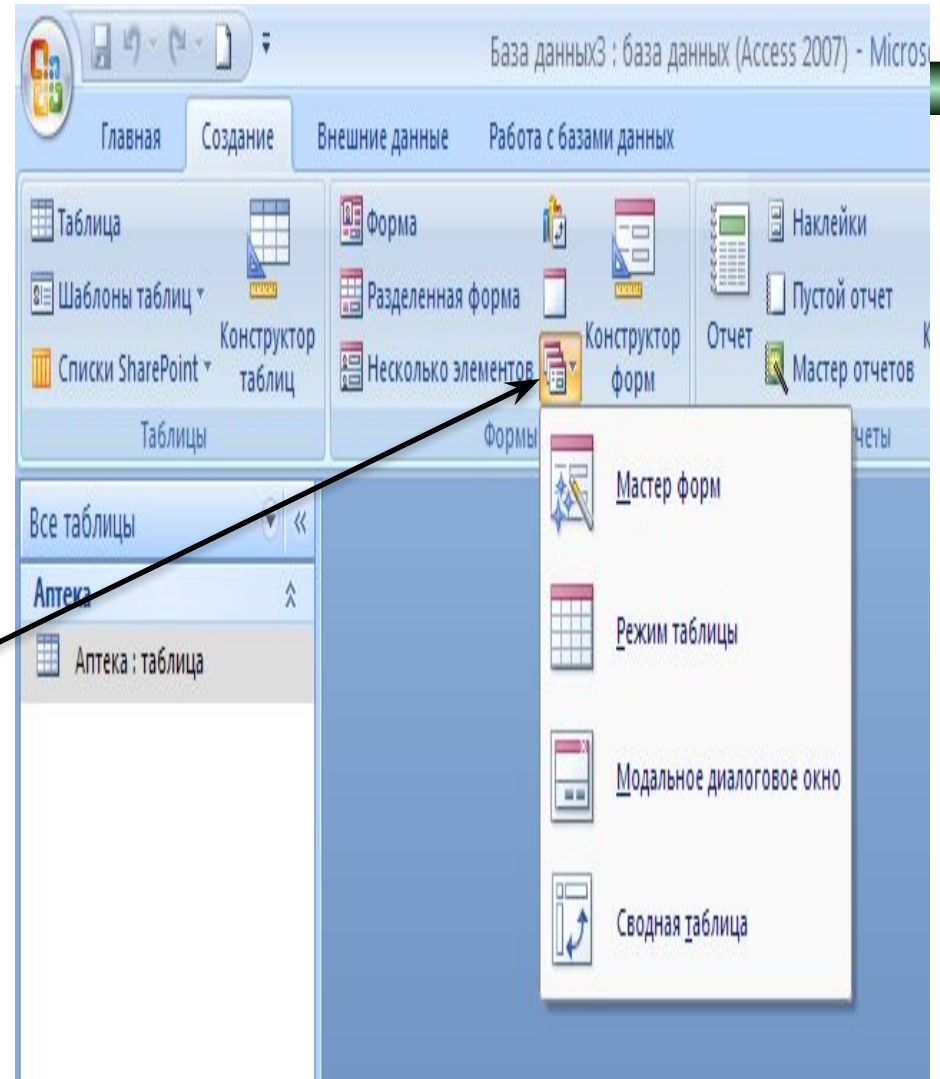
База данных3 : база данных (Access 2007) - Micros

Главная Создание Внешние данные Работа с базами данных

Таблица
Шаблоны таблиц
Списки SharePoint
Конструктор таблиц
Таблицы

Форма
Разделенная форма
Несколько элементов
Конструктор форм
Формы

Отчет
Наклейки
Пустой отчет
Мастер отчетов
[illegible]четы

Все таблицы

Аптека

Аптека : таблица

Мастер форм

Режим таблицы

Модальное диалоговое окно

Сводная таблица